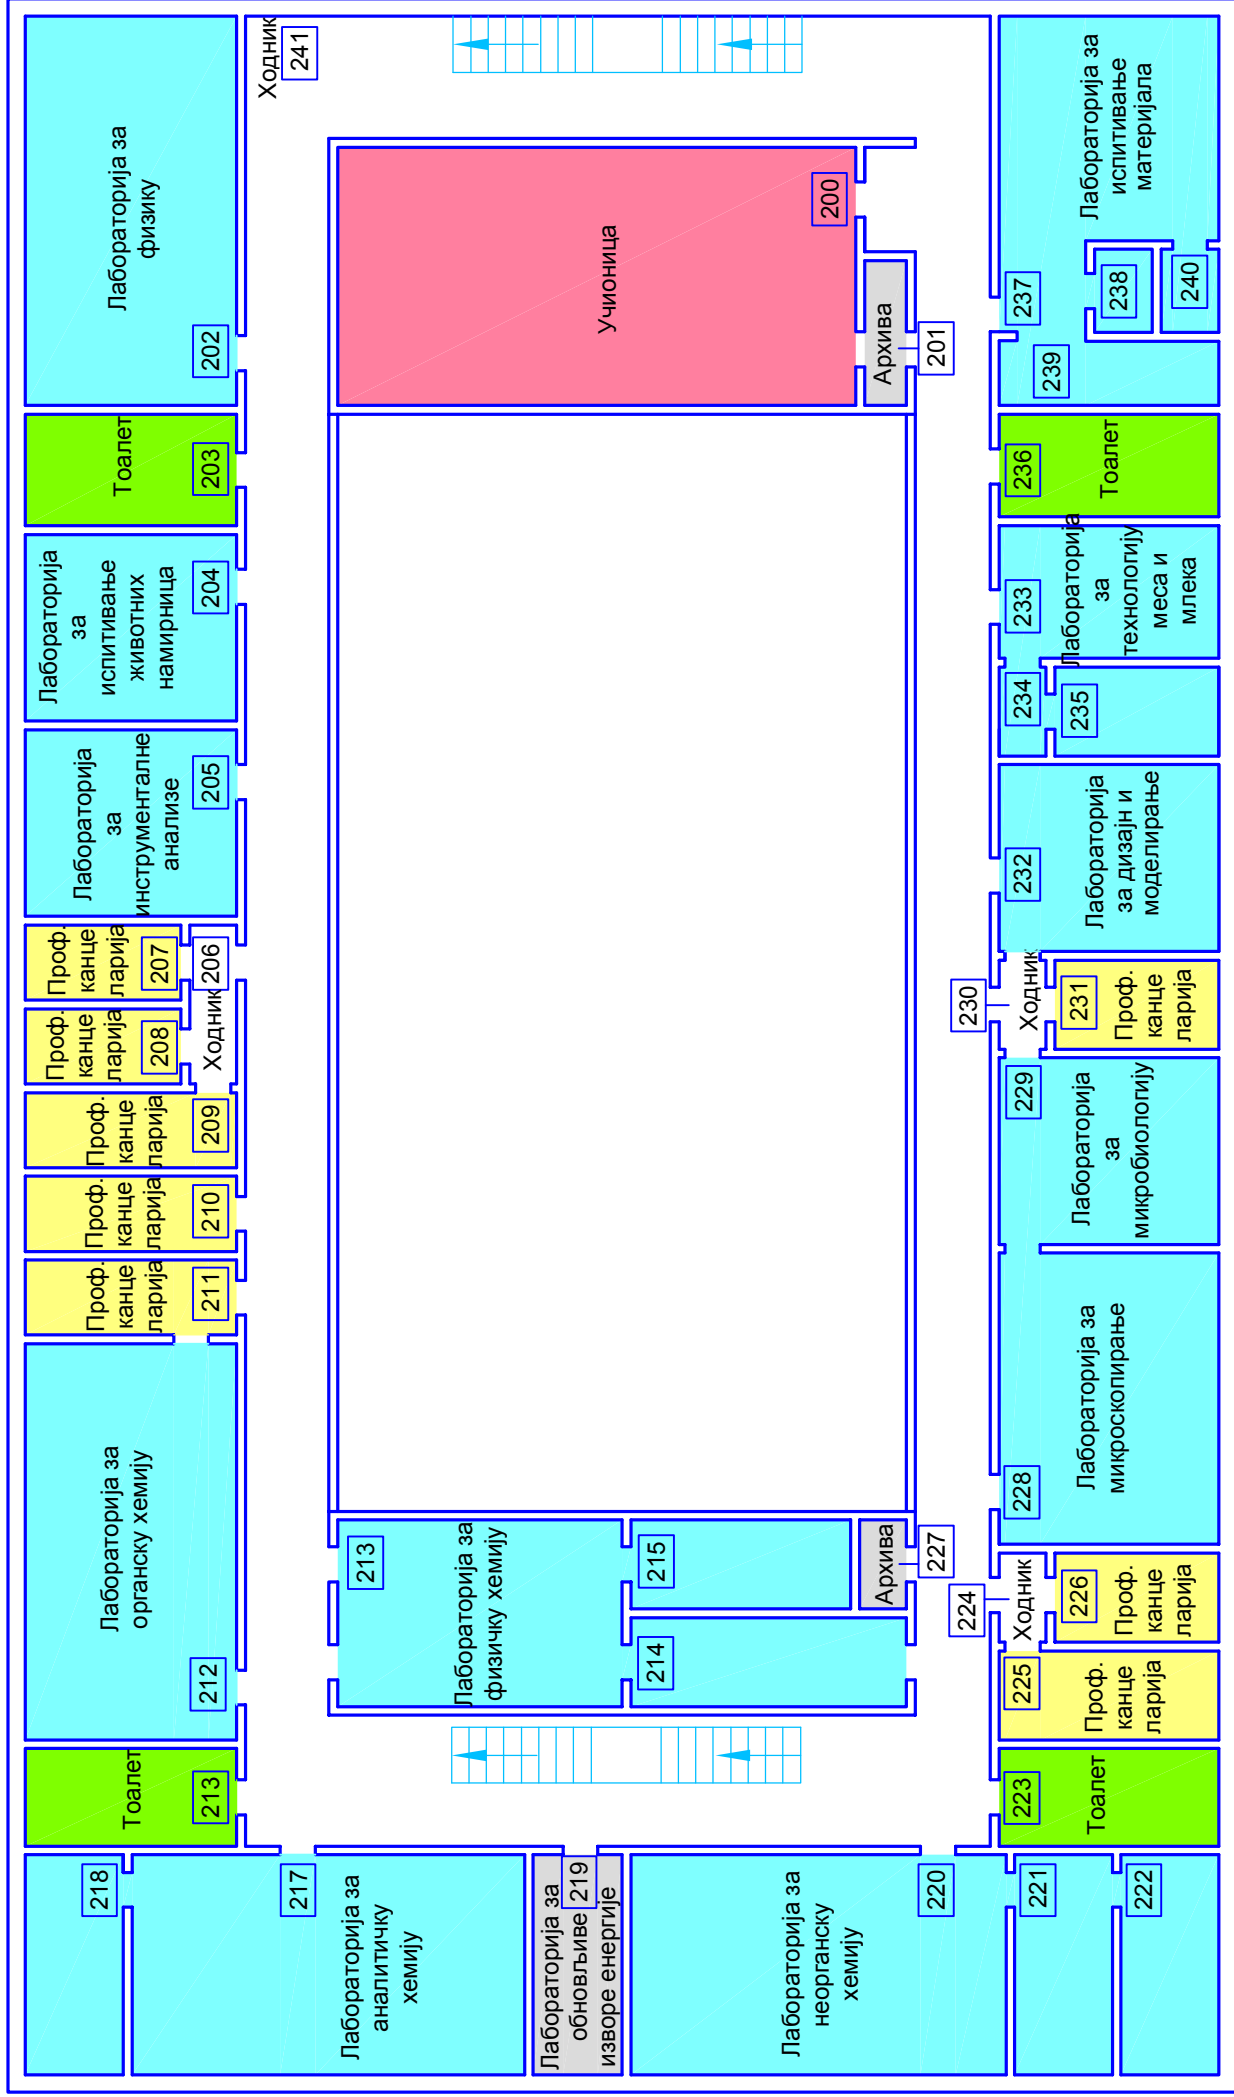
Ходник
241

Лабораторија за физику
202

Тоалет
203

Лабораторија за испитивање животних намирница
204

Лабораторија за инструменталне анализе
205

Проф. канцеларија
207

206

Проф. канцеларија
208

Ходник

Проф. канцеларија
209

Проф. канцеларија
210

Проф. канцеларија
211

Лабораторија за органску хемију
212

Тоалет
213

218

217
Лабораторија за аналитичку хемију

Лабораторија за обновљиве изворе енергије
219

Лабораторија за неорганску хемију
220

221

222

Учионица
200

Архива
201

213
Лабораторија за физичку хемију

215

214

Архива
227

224

Лабораторија за испитивање материјала

237

238

240

239

Тоалет
236

Лабораторија за технологију меса и млека
233

234

235

Лабораторија за дизајн и моделирање
232

230

Ходник

Проф. канцеларија
231

229
Лабораторија за микробиологију

Лабораторија за микроскопирање
228

Ходник

Проф. канцеларија
226

225
Проф. канцеларија

Тоалет
223